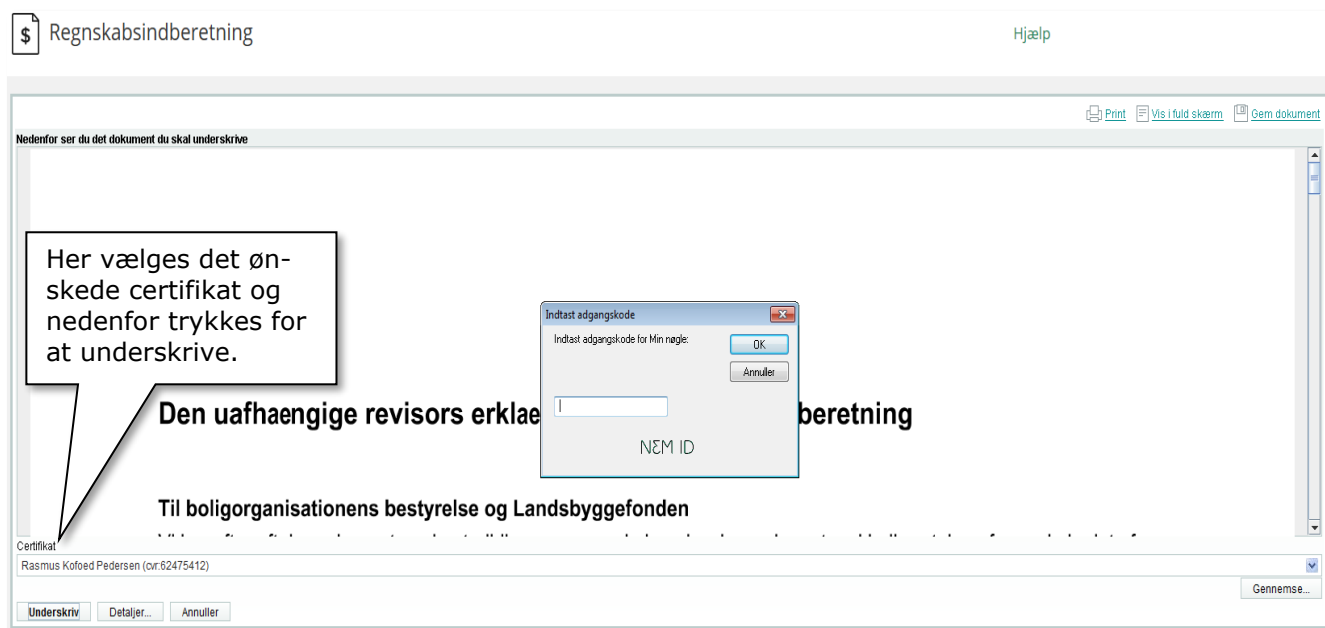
Regnskabsindberetning

Hjælp

Print Vis i fuld skærm Gem dokument

Nedenfor ser du det dokument du skal underskrive

Her vælges det ønskede certifikat og nedenfor trykkes for at underskrive.

Indtast adgangskode

Indtast adgangskode for Min nøgle:

OK

Annuller

NEM ID

Den uafhaengige revisors erklae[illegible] beretning

Til boligorganisationens bestyrelse og Landsbyggefonden

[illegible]

Certifikat

Rasmus Kofoed Pedersen (cvr:62475412)

Gennemse...

Underskriv Detaljer... Annuller